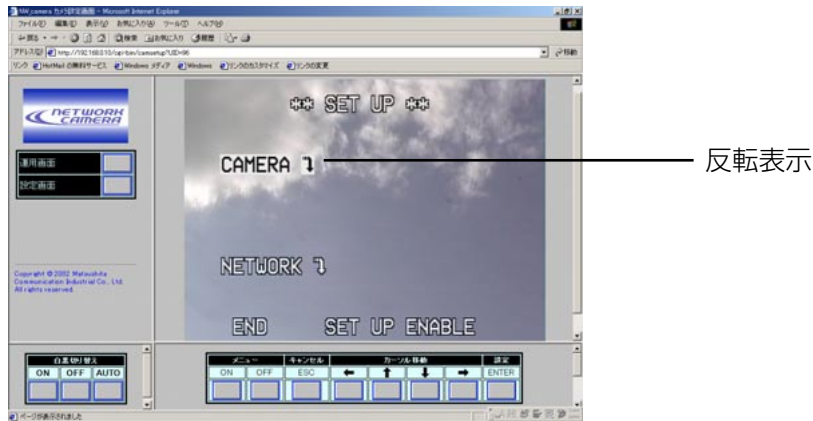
NW_camera カメラ設定画面 - Microsoft Internet Explorer

ファイル(F) 編集(E) 表示(V) お気に入り(A) ツール(T) ヘルプ(H)

← 戻る・→・ 検索 お気に入り 履歴

アドレス(D) http://192.168.0.10/cgi-bin/camsetup?UID=96 移動

リンク HotMail の無料サービス Windows メディア Windows リンクのカスタマイズ リンクの変更

NETWORK CAMERA

運用画面

設定画面

Copyright © 2002 Matsushita Communication Industrial Co., Ltd. All rights reserved.

** SET UP **

CAMERA ↲

反転表示

NETWORK ↲

END SET UP ENABLE

白黒切り替え

| ON | OFF | AUTO |
|---|---|---|

| メニュー | | キャンセル | カーソル移動 | | | | 設定 |
|---|---|---|---|---|---|---|---|
| ON | OFF | ESC | ← | ↑ | ↓ | → | ENTER |

ページが表示されました